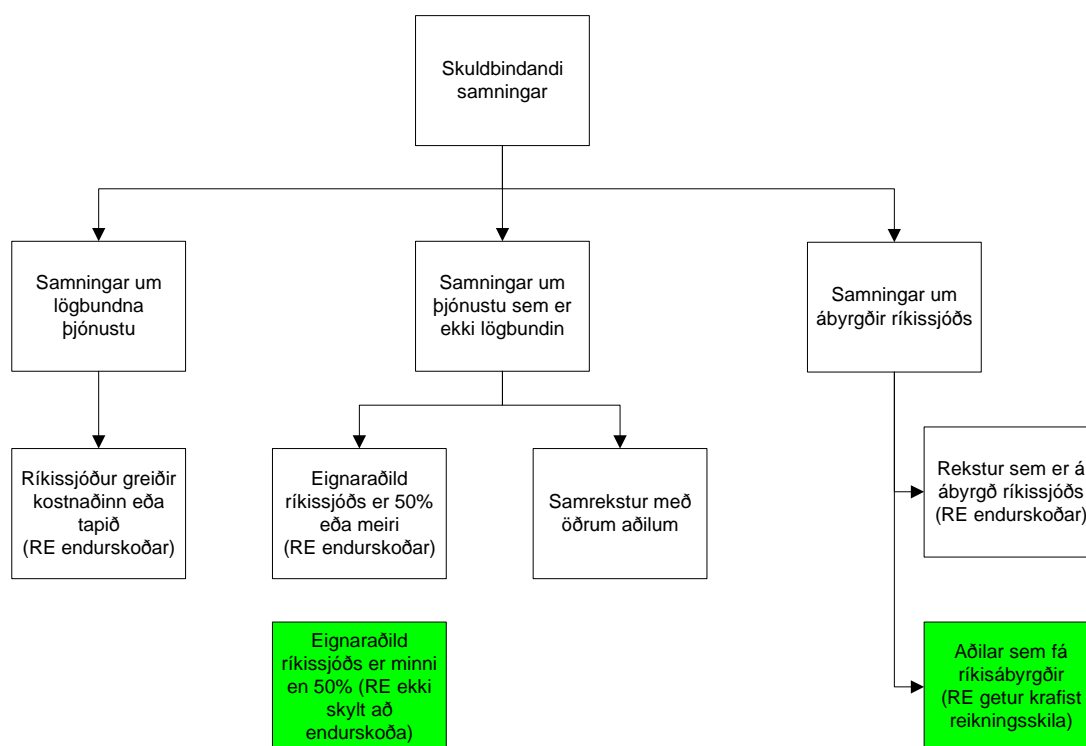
Skuldbindandi samningar

Samningar um lögbundna þjónustu

Samningar um þjónustu sem er ekki lögbundin

Samningar um ábyrgðir ríkissjóðs

Ríkissjóður greiðir kostnaðinn eða tapið (RE endurskoðar)

Eignaraðild ríkissjóðs er 50% eða meiri (RE endurskoðar)

Samrekstur með öðrum aðilum

Rekstur sem er á ábyrgð ríkissjóðs (RE endurskoðar)

Eignaraðild ríkissjóðs er minni en 50% (RE ekki skylt að endurskoða)

Aðilar sem fá ríkisábyrgðir (RE getur krafist reikningsskila)